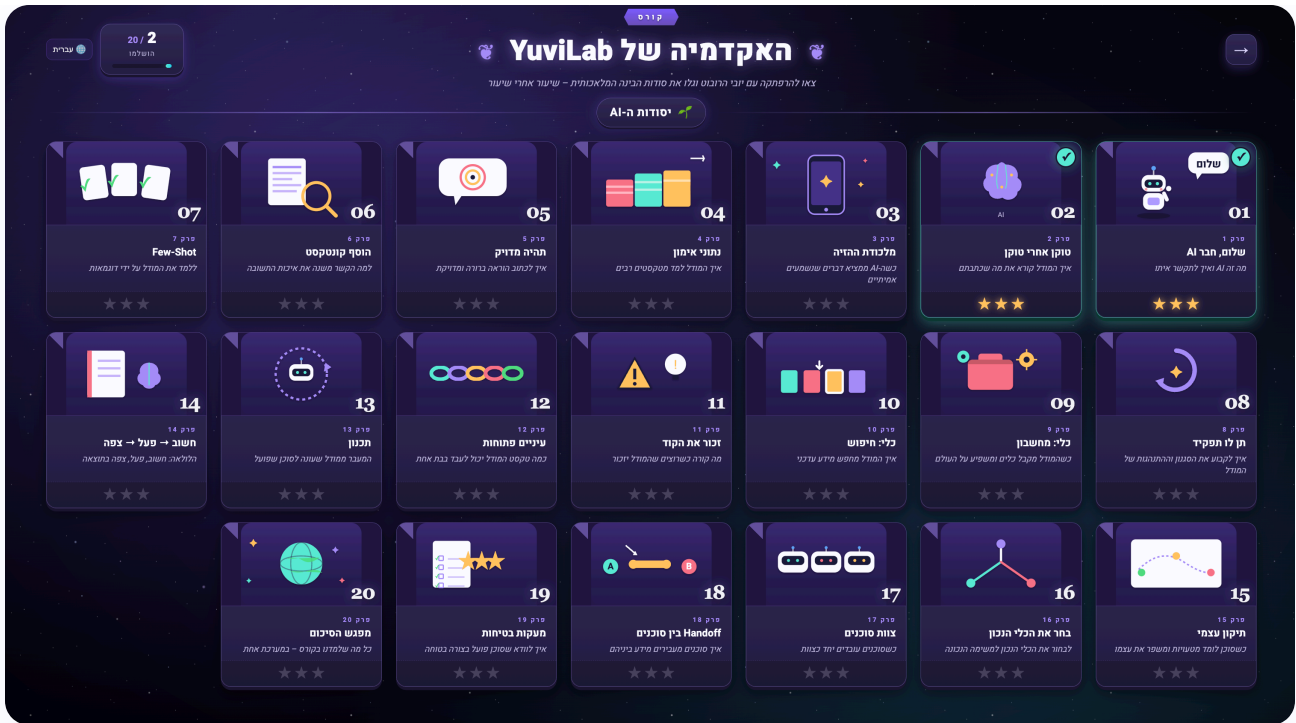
קורס

האקדמיה של YuviLab

צאו להרפתקה עם יובי הרובוט וגלו את סודות הבינה המלאכותית – שיעור אחרי שיעור

2 / 20
הושלמו

עברית

→

יסודות ה-AI

01
פרק 1
שלום, חבר AI
מה זה AI ואיך לתקשר איתו
שלום
★★★

02
AI
פרק 2
טוקן אחרי טוקן
איך המודל קורא את מה שכתבתם
★★★

03
פרק 3
מלכודת ההזיה
כשה-AI ממציא דברים שנשמעים אמיתיים
★★★

04
פרק 4
נתוני אימון
איך המודל למד מטקסטים רבים
★★★

05
פרק 5
תהיה מדויק
איך לכתוב הוראה ברורה ומדויקת
★★★

06
פרק 6
הוסף קונטקסט
למה הקשר משנה את איכות התשובה
★★★

07
פרק 7
Few-Shot
ללמד את המודל על ידי דוגמאות
★★★

08
פרק 8
תן לו תפקיד
איך לקבוע את הסגנון וההתנהגות של המודל
★★★

09
פרק 9
כלי: מחשבון
כשהמודל מקבל כלים ומשפיע על העולם
★★★

10
פרק 10
כלי: חיפוש
איך המודל מחפש מידע עדכני
★★★

11
פרק 11
זכור את הקוד
מה קורה כשרוצים שהמודל יזכור
★★★

12
פרק 12
עיניים פתוחות
כמה טקסט המודל יכול לעבד בבת אחת
★★★

13
פרק 13
תכנון
המעבר ממודל שעונה לסוכן שפועל
★★★

14
פרק 14
חשוב ← פעל ← צפה
הלולאה: חשוב, פעל, צפה בתוצאה
★★★

15
פרק 15
תיקון עצמי
כשסוכן לומד מטעויות ומשפר את עצמו
★★★

16
פרק 16
בחר את הכלי הנכון
לבחור את הכלי הנכון למשימה הנכונה
★★★

17
פרק 17
צוות סוכנים
כשסוכנים עובדים יחד כצוות
★★★

18
A B
פרק 18
Handoff בין סוכנים
איך סוכנים מעבירים מידע ביניהם
★★★

19
פרק 19
מעקות בטיחות
איך לוודא שסוכן פועל בצורה בטוחה
★★★

20
פרק 20
מפגש הסיכום
כל מה שלמדנו בקורס – במערכת אחת
★★★